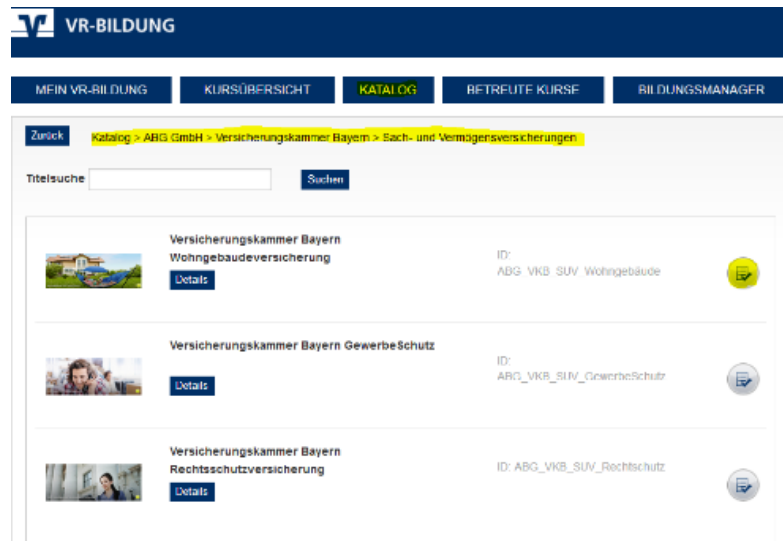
VR-BILDUNG

MEIN VR-BILDUNG | KURSÜBERSICHT | KATALOG | BETREUTE KURSE | BILDUNGSMANAGER

Zurück

Katalog > ABG GmbH > Versicherungskammer Bayern > Sach- und Vermögensversicherungen

Titelsuche

Suchen

Versicherungskammer Bayern Wohngebaudeversicherung

Details

ID: ABG_VKB_SUV_Wohngebäude

Versicherungskammer Bayern GewerbeSchutz

Details

ID: ABG_VKB_SUV_GewerbeSchutz

Versicherungskammer Bayern Rechtsschutzversicherung

Details

ID: ABG_VKB_SUV_Rechtschutz